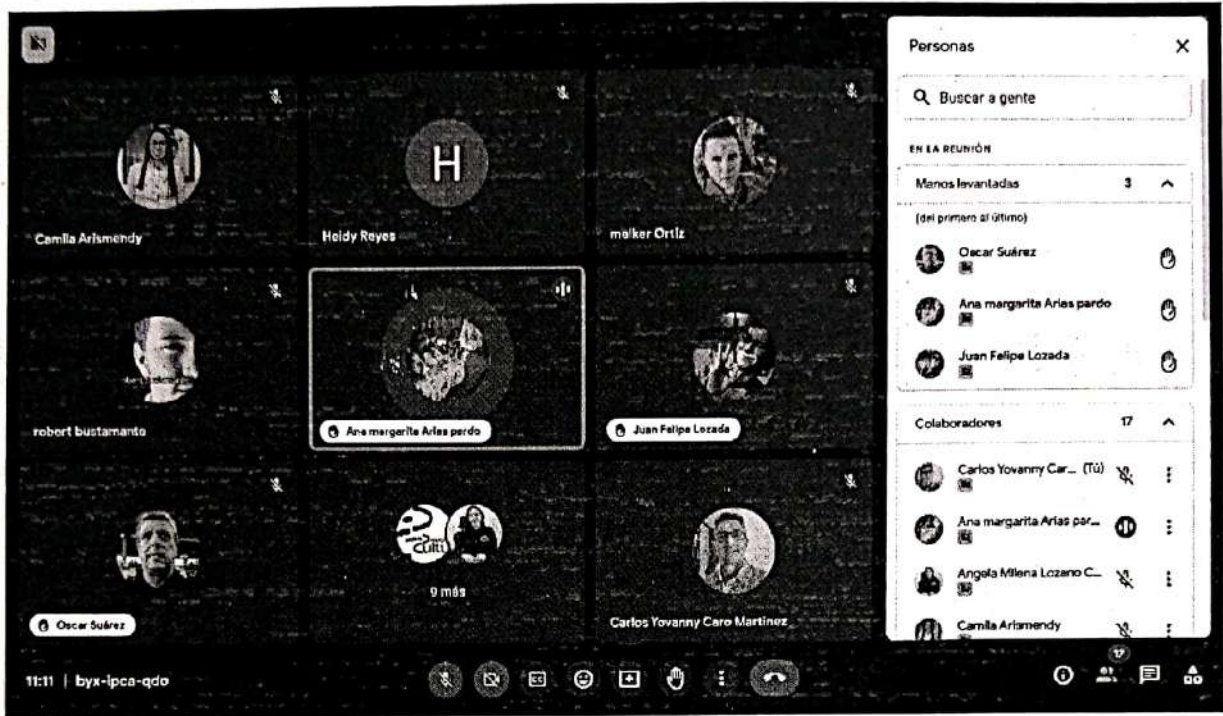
Camila Arismendy

H

Heidy Reyes

melker Ortiz

robert bustamante

Ana margarita Arias pardo

Juan Felipe Lozada

Oscar Suárez

9 más

Carlos Yovanny Caro Martinez

Personas

Buscar a gente

EN LA REUNIÓN

Manos levantadas 3

(del primero al último)

Oscar Suárez

Ana margarita Arias pardo

Juan Felipe Lozada

Colaboradores 17

Carlos Yovanny Car... (Tú)

Ana margarita Arias par...

Angela Milena Lozano C...

Camila Arismendy

11:11 | byx-ipca-qdo

17